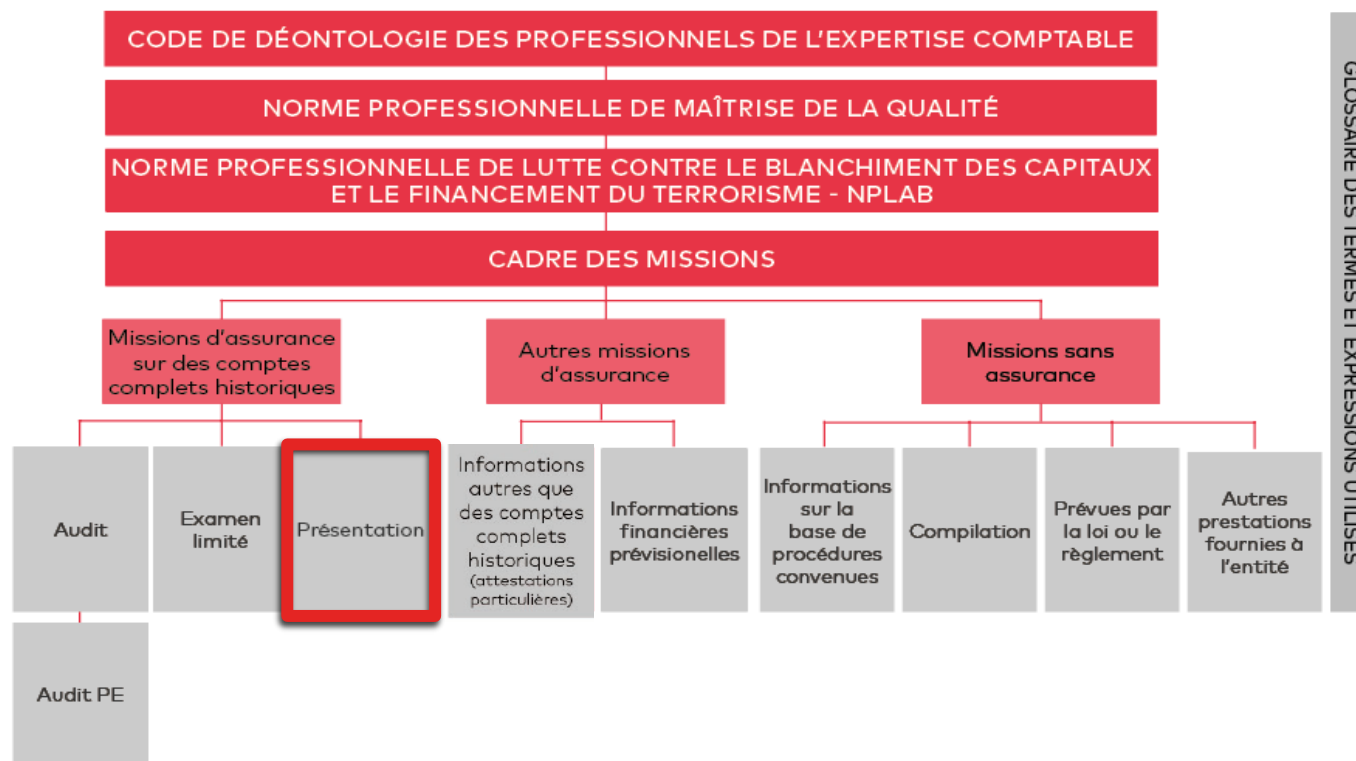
CODE DE DÉONTOLOGIE DES PROFESSIONNELS DE L'EXPERTISE COMPTABLE

NORME PROFESSIONNELLE DE MAÎTRISE DE LA QUALITÉ

NORME PROFESSIONNELLE DE LUTTE CONTRE LE BLANCHIMENT DES CAPITAUX ET LE FINANCEMENT DU TERRORISME - NPLAB

CADRE DES MISSIONS

Missions d'assurance sur des comptes complets historiques

Autres missions d'assurance

Missions sans assurance

Audit

Examen limité

Présentation

Informations autres que des comptes complets historiques (attestations particulières)

Informations financières prévisionelles

Informations sur la base de procédures convenues

Compilation

Prévues par la loi ou le règlement

Autres prestations fournies à l'entité

Audit PE

GLOSSAIRE DES TERMES ET EXPRESSIONS UTILISÉS